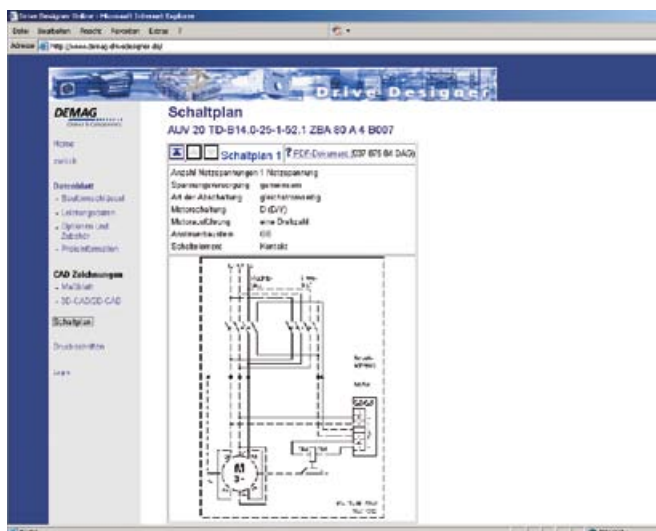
Drive Designer Online - Microsoft Internet Explorer

Datei Bearbeiten Ansicht Favoriten Extras ?

Adresse http://www.demag-drivedesigner.de/

Drive Designer

DEMAG

Home

zurück

Datenblatt
- Bestimmschlüssel
- Leistungsdaten
- Optionen und Zubehör
- Produktbeschreibung

CAD Zeichnungen
- Maßblatt
- 3D-CAD/2D-CAD

Schaltplan

Druckschriften

Login

Schaltplan

AUV 20 TD-B14.0-25-1-52.1 ZBA 80 A 4 B007

Schaltplan 1 PDF-Dokument (237 875 84 DAG)

| Anzahl Netzspannungen | 1 Netzspannung |
|---|---|
| Spannungsversorgung | gemeinsam |
| Art der Abschaltung | gleichstromseitig |
| Motorschaltung | D (D/Y) |
| Motorausführung | eine Drehzahl |
| Anschlussbausteine | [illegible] |
| Schaltelement | Kontakt |

M
3~